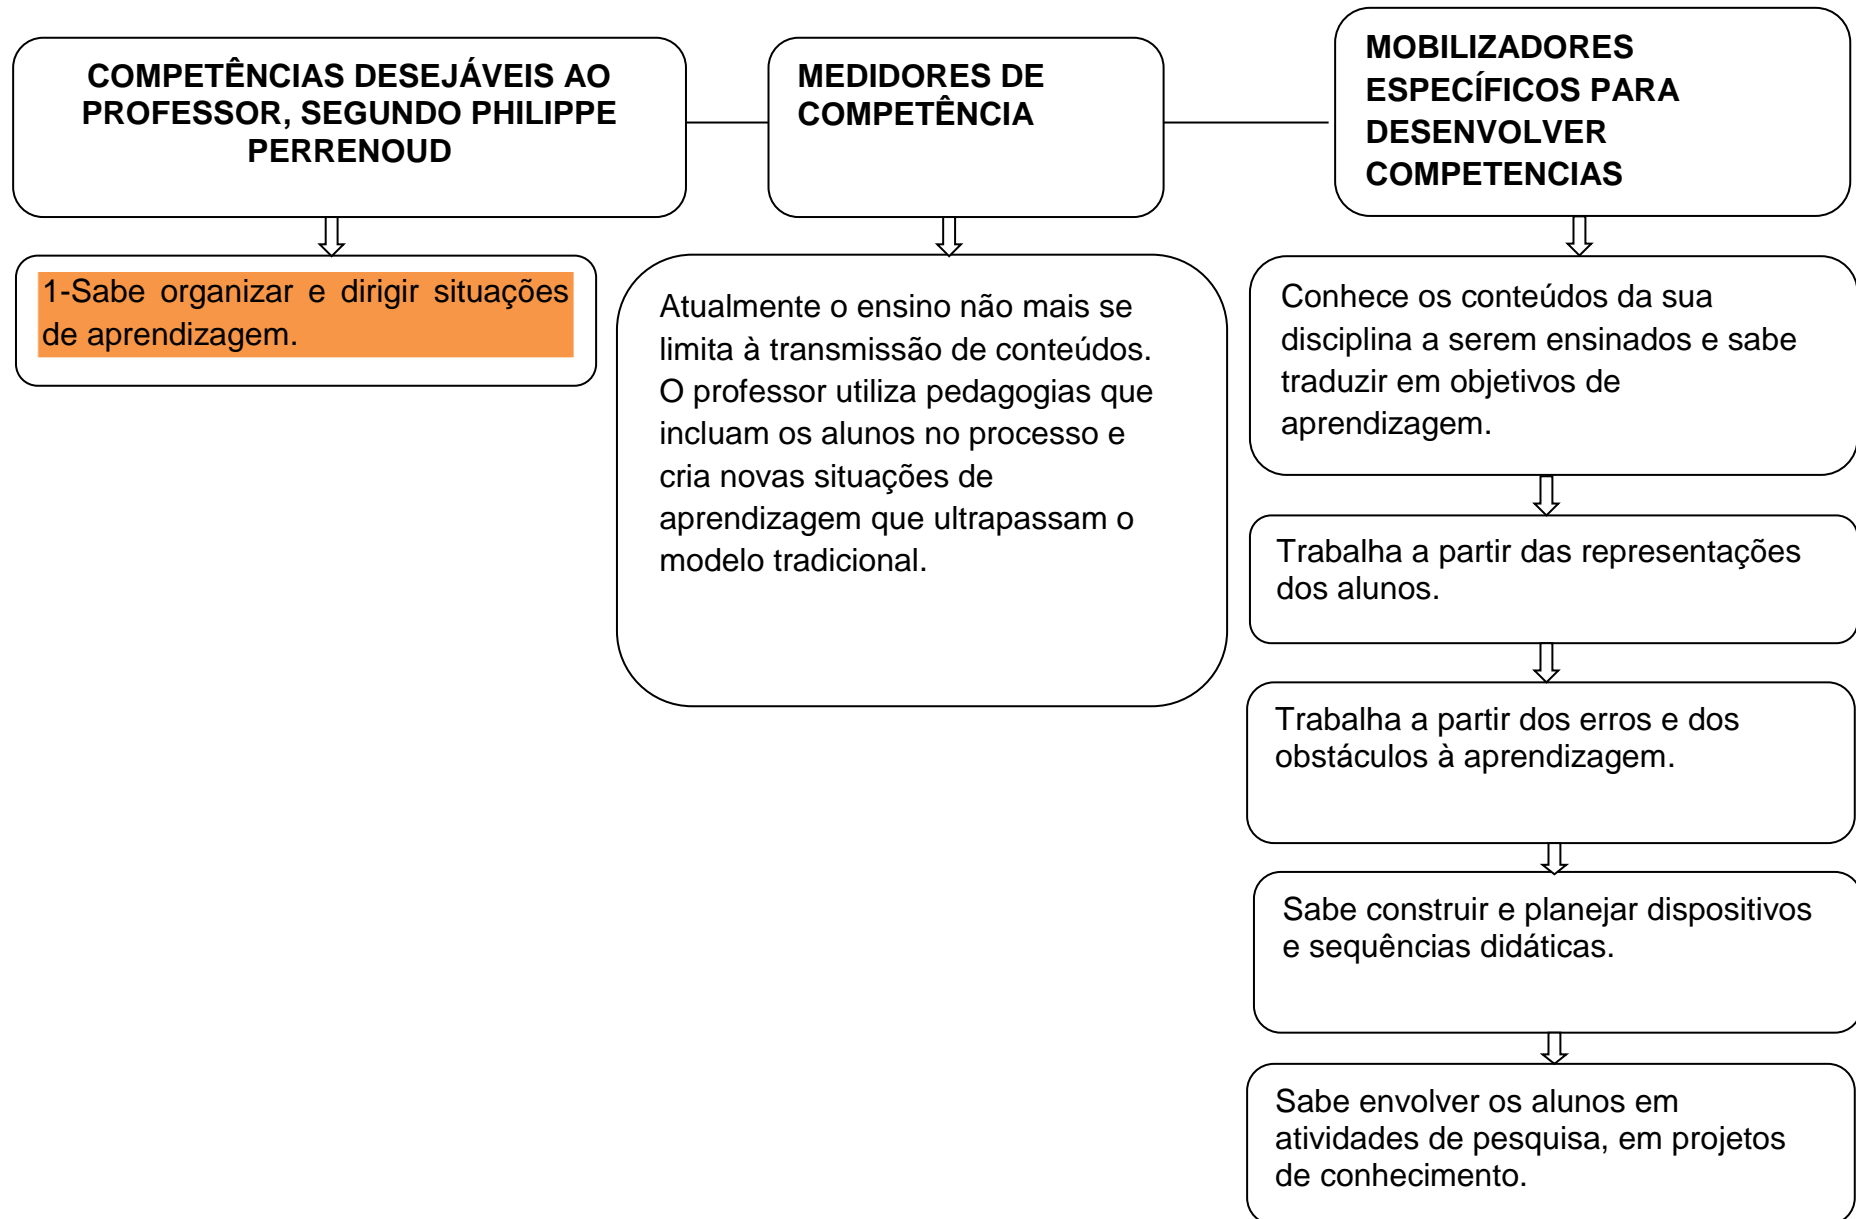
COMPETÊNCIAS DESEJÁVEIS AO PROFESSOR, SEGUNDO PHILIPPE PERRENOUD

MEDIDORES DE COMPETÊNCIA

MOBILIZADORES ESPECÍFICOS PARA DESENVOLVER COMPETENCIAS

1-Sabe organizar e dirigir situações de aprendizagem.

Atualmente o ensino não mais se limita à transmissão de conteúdos. O professor utiliza pedagogias que incluam os alunos no processo e cria novas situações de aprendizagem que ultrapassam o modelo tradicional.

Conhece os conteúdos da sua disciplina a serem ensinados e sabe traduzir em objetivos de aprendizagem.

Trabalha a partir das representações dos alunos.

Trabalha a partir dos erros e dos obstáculos à aprendizagem.

Sabe construir e planejar dispositivos e sequências didáticas.

Sabe envolver os alunos em atividades de pesquisa, em projetos de conhecimento.